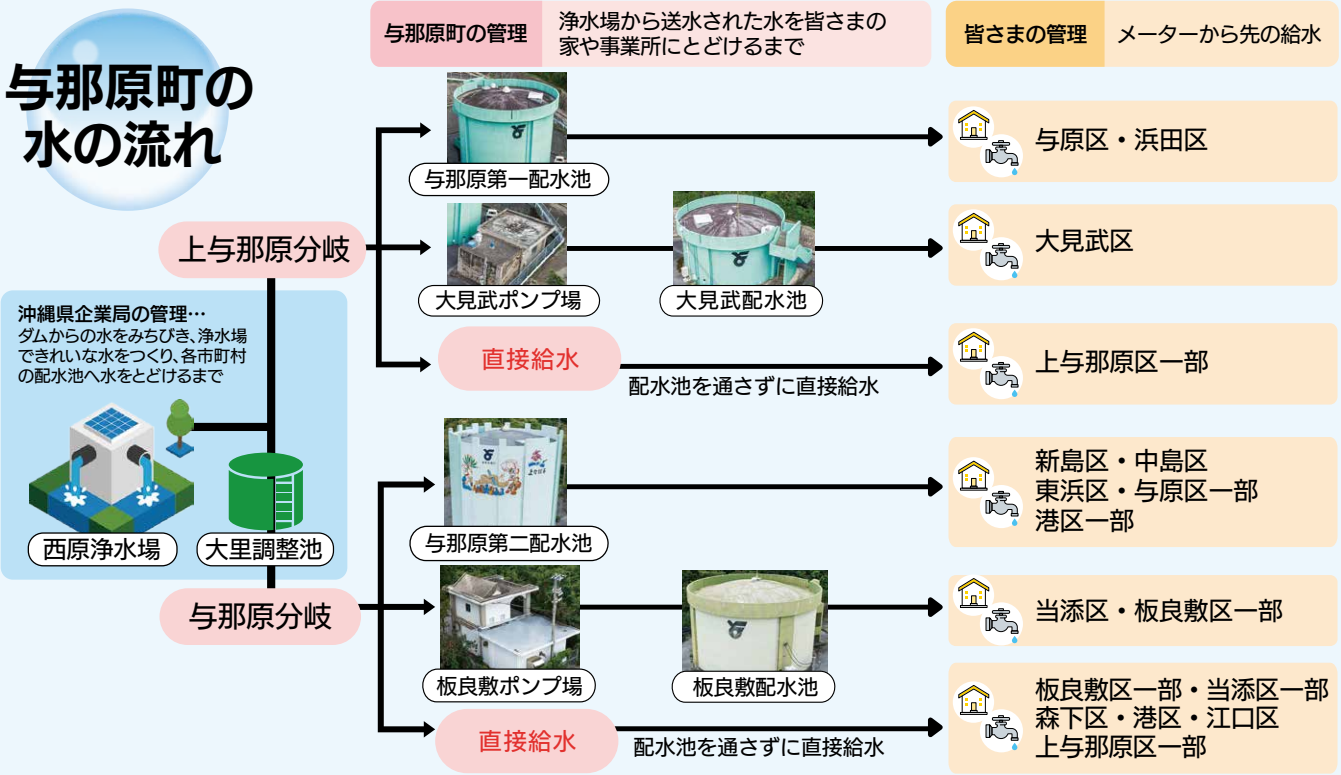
与那原町の水の流れ

与那原町の管理　浄水場から送水された水を皆さまの家や事業所にとどけるまで

皆さまの管理　メーターから先の給水

沖縄県企業局の管理…
ダムからの水をみちびき、浄水場できれいな水をつくり、各市町村の配水池へ水をとどけるまで

西原浄水場

大里調整池

上与那原分岐

与那原第一配水池

与原区・浜田区

大見武ポンプ場

大見武配水池

大見武区

直接給水

配水池を通さずに直接給水

上与那原区一部

与那原分岐

与那原第二配水池

新島区・中島区
東浜区・与原区一部
港区一部

板良敷ポンプ場

板良敷配水池

当添区・板良敷区一部

直接給水

配水池を通さずに直接給水

板良敷区一部・当添区一部
森下区・港区・江口区
上与那原区一部